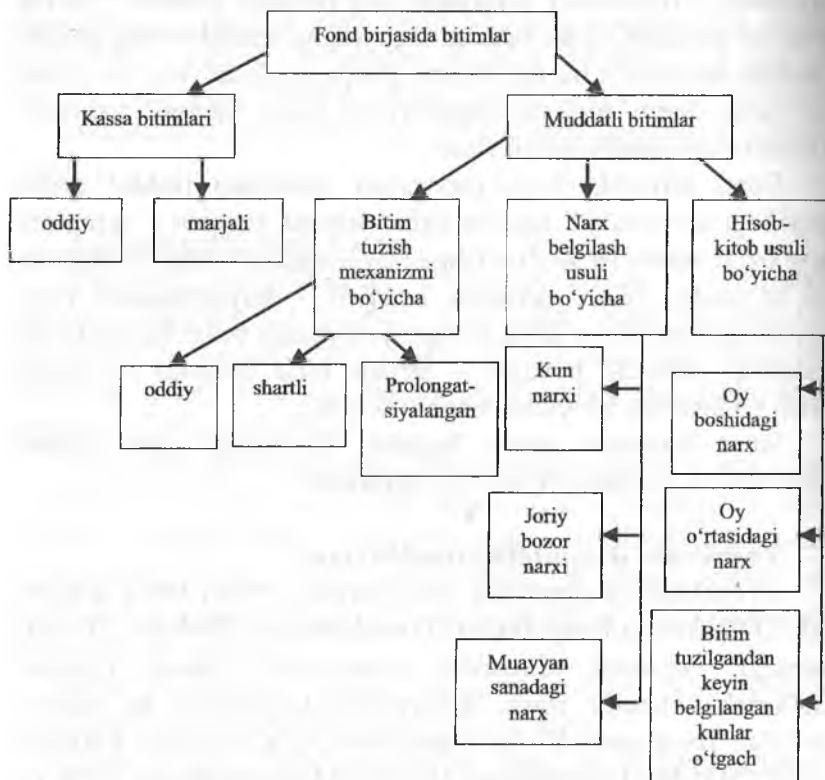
Fond birjasida bitimlar

Kassa bitimlari

Muddatli bitimlar

oddiy

marjali

Bitim tuzish mexanizmi bo'yicha

Narx belgilash usuli bo'yicha

Hisob-kitob usuli bo'yicha

oddiy

shartli

Prolongatsiyalangan

Kun narxi

Oy boshidagi narx

Joriy bozor narxi

Oy o'rtasidagi narx

Muayyan sanadagi narx

Bitim tuzilgandan keyin belgilangan kunlar o'tgach